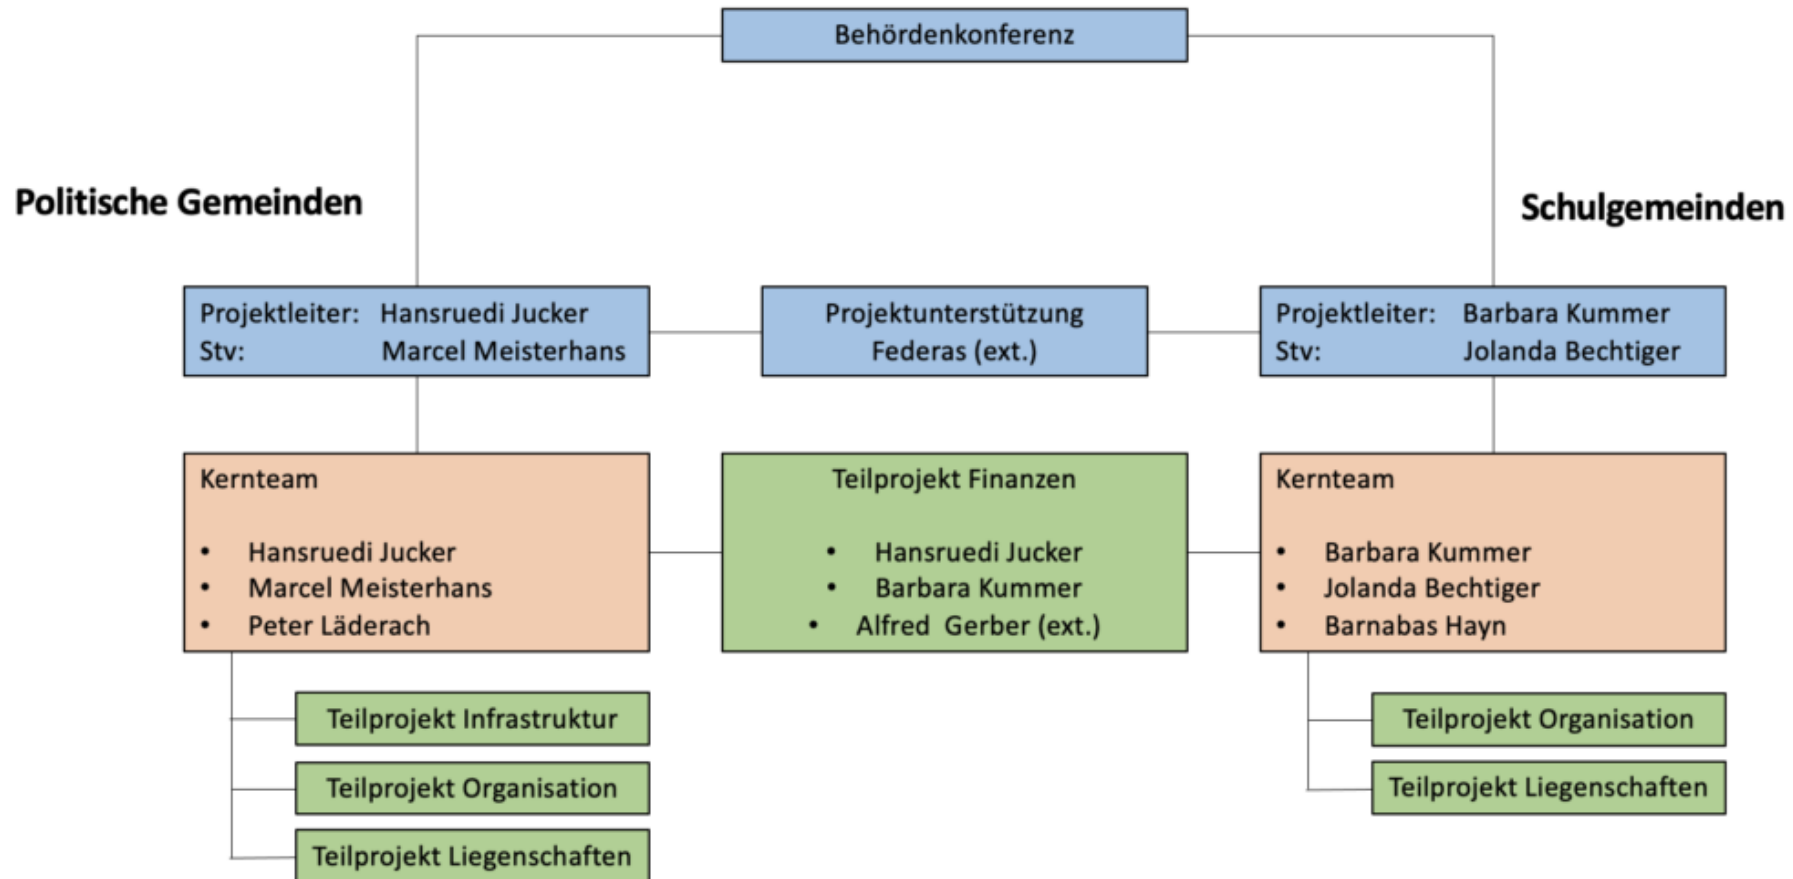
Behördenkonferenz

Politische Gemeinden

Schulgemeinden

Projektleiter: Hansruedi Jucker
Stv: Marcel Meisterhans

Projektunterstützung
Federas (ext.)

Projektleiter: Barbara Kummer
Stv: Jolanda Bechtiger

Kernteam

- Hansruedi Jucker
- Marcel Meisterhans
- Peter Läderach

Teilprojekt Finanzen

- Hansruedi Jucker
- Barbara Kummer
- Alfred Gerber (ext.)

Kernteam

- Barbara Kummer
- Jolanda Bechtiger
- Barnabas Hayn

Teilprojekt Infrastruktur

Teilprojekt Organisation

Teilprojekt Liegenschaften

Teilprojekt Organisation

Teilprojekt Liegenschaften